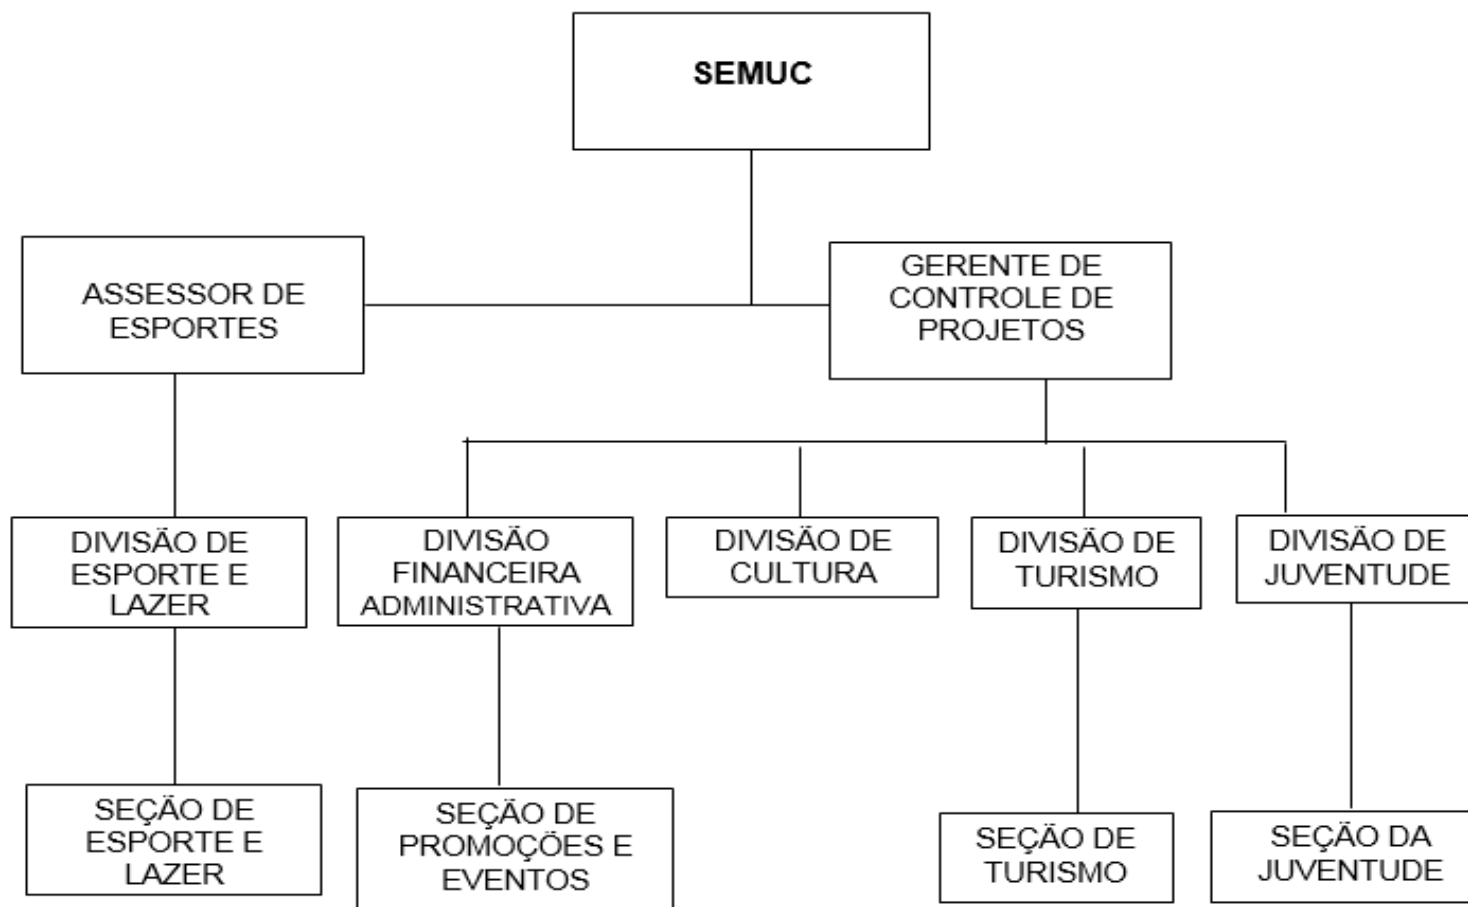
SEMUC

ASSESSOR DE ESPORTES

GERENTE DE CONTROLE DE PROJETOS

DIVISÃO DE ESPORTE E LAZER

DIVISÃO FINANCEIRA ADMINISTRATIVA

DIVISÃO DE CULTURA

DIVISÃO DE TURISMO

DIVISÃO DE JUVENTUDE

SEÇÃO DE ESPORTE E LAZER

SEÇÃO DE PROMOÇÕES E EVENTOS

SEÇÃO DE TURISMO

SEÇÃO DA JUVENTUDE